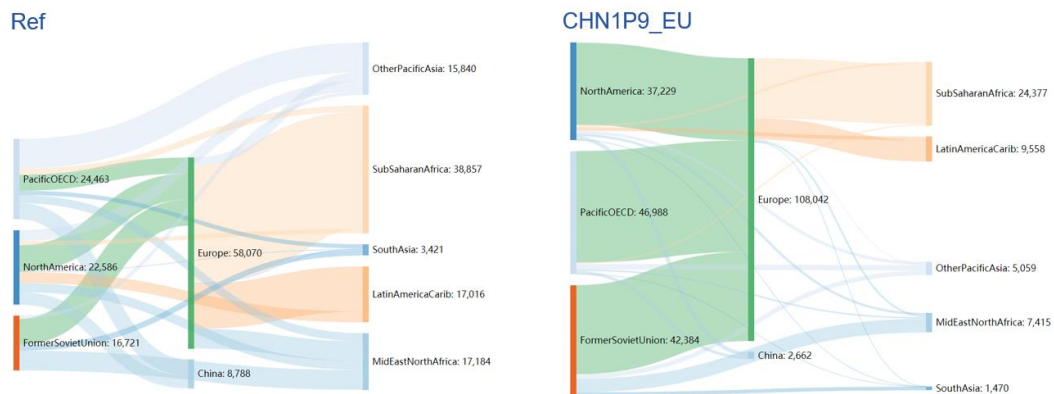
Ref

PacificOECD: 24,463
NorthAmerica: 22,586
FormerSovietUnion: 16,721
Europe: 58,070
China: 8,788
OtherPacificAsia: 15,840
SubSaharanAfrica: 38,857
SouthAsia: 3,421
LatinAmericaCarib: 17,016
MidEastNorthAfrica: 17,184

CHN1P9_EU

NorthAmerica: 37,229
PacificOECD: 46,988
FormerSovietUnion: 42,384
Europe: 108,042
China: 2,662
SubSaharanAfrica: 24,377
LatinAmericaCarib: 9,558
OtherPacificAsia: 5,059
MidEastNorthAfrica: 7,415
SouthAsia: 1,470